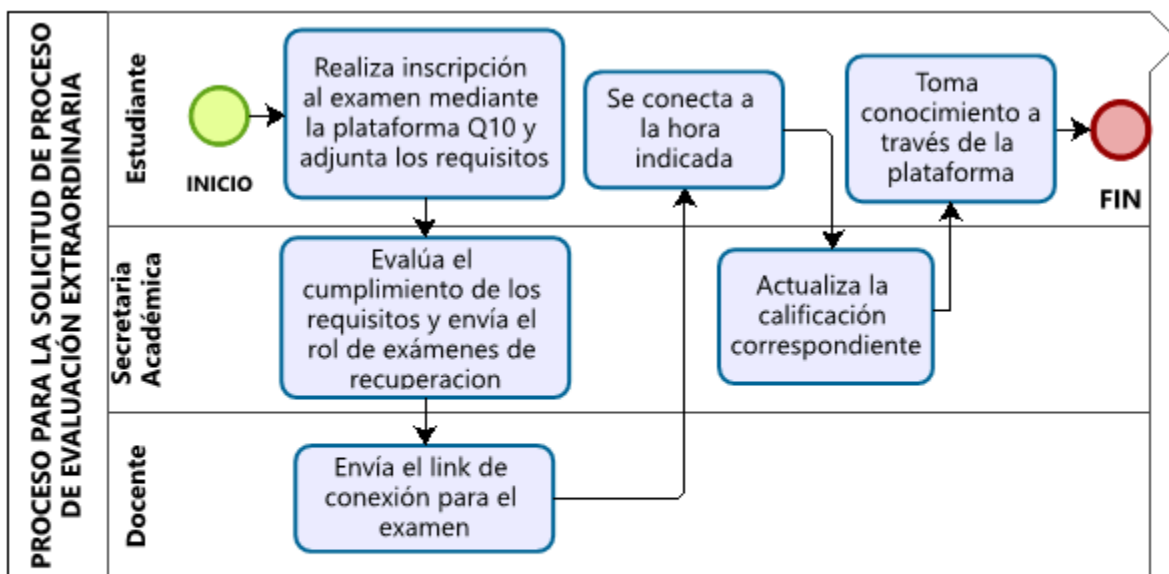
PROCESO PARA LA SOLICITUD DE PROCESO DE EVALUACIÓN EXTRAORDINARIA

Estudiante

INICIO

Realiza inscripción al examen mediante la plataforma Q10 y adjunta los requisitos

Se conecta a la hora indicada

Toma conocimiento a través de la plataforma

FIN

Secretaria Académica

Evalúa el cumplimiento de los requisitos y envía el rol de exámenes de recuperacion

Actualiza la calificación correspondiente

Docente

Envía el link de conexión para el examen